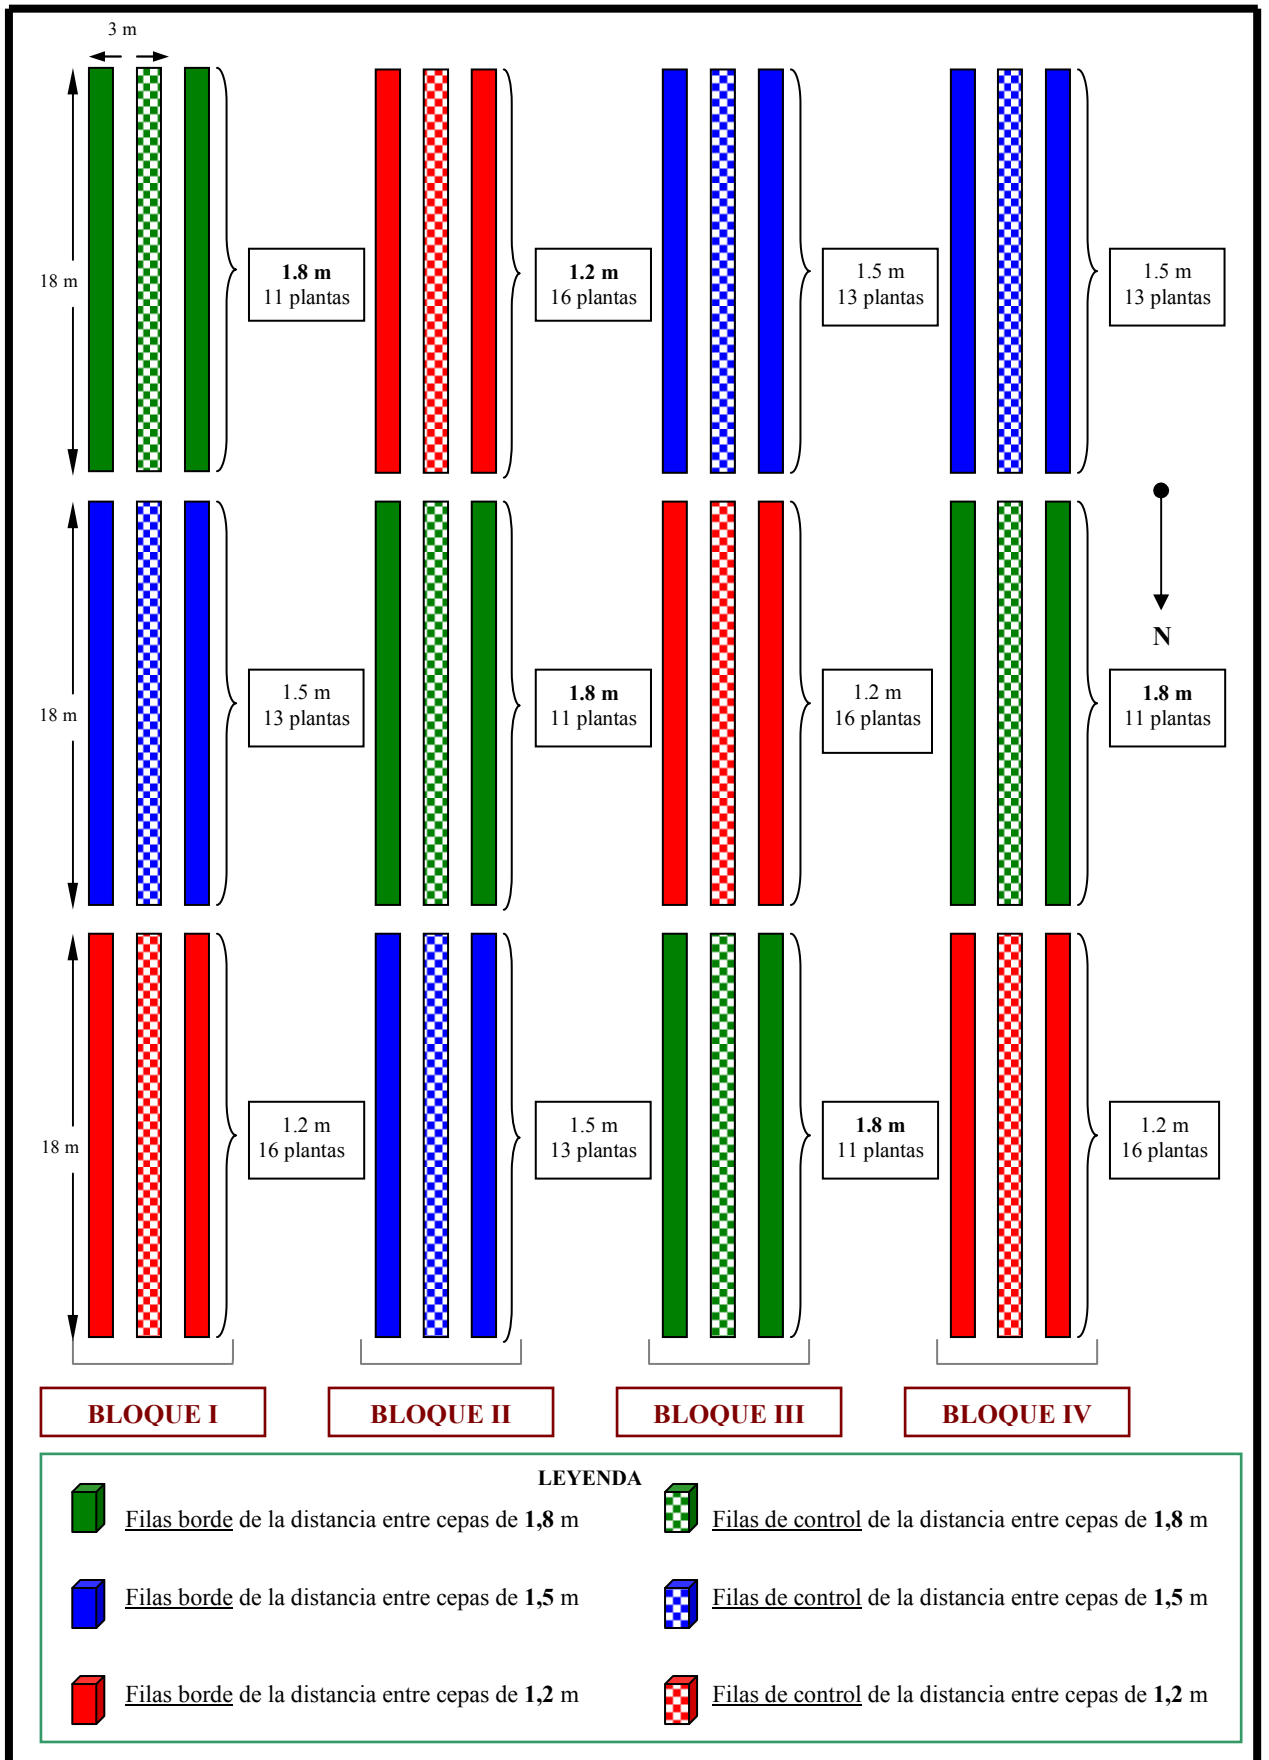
3 m

18 m

**1.8 m**
11 plantas

**1.2 m**
16 plantas

1.5 m
13 plantas

1.5 m
13 plantas

18 m

1.5 m
13 plantas

**1.8 m**
11 plantas

1.2 m
16 plantas

N

**1.8 m**
11 plantas

18 m

1.2 m
16 plantas

1.5 m
13 plantas

**1.8 m**
11 plantas

1.2 m
16 plantas

BLOQUE I

BLOQUE II

BLOQUE III

BLOQUE IV

LEYENDA

Filas borde de la distancia entre cepas de **1,8** m

Filas de control de la distancia entre cepas de **1,8** m

Filas borde de la distancia entre cepas de **1,5** m

Filas de control de la distancia entre cepas de **1,5** m

Filas borde de la distancia entre cepas de **1,2** m

Filas de control de la distancia entre cepas de **1,2** m